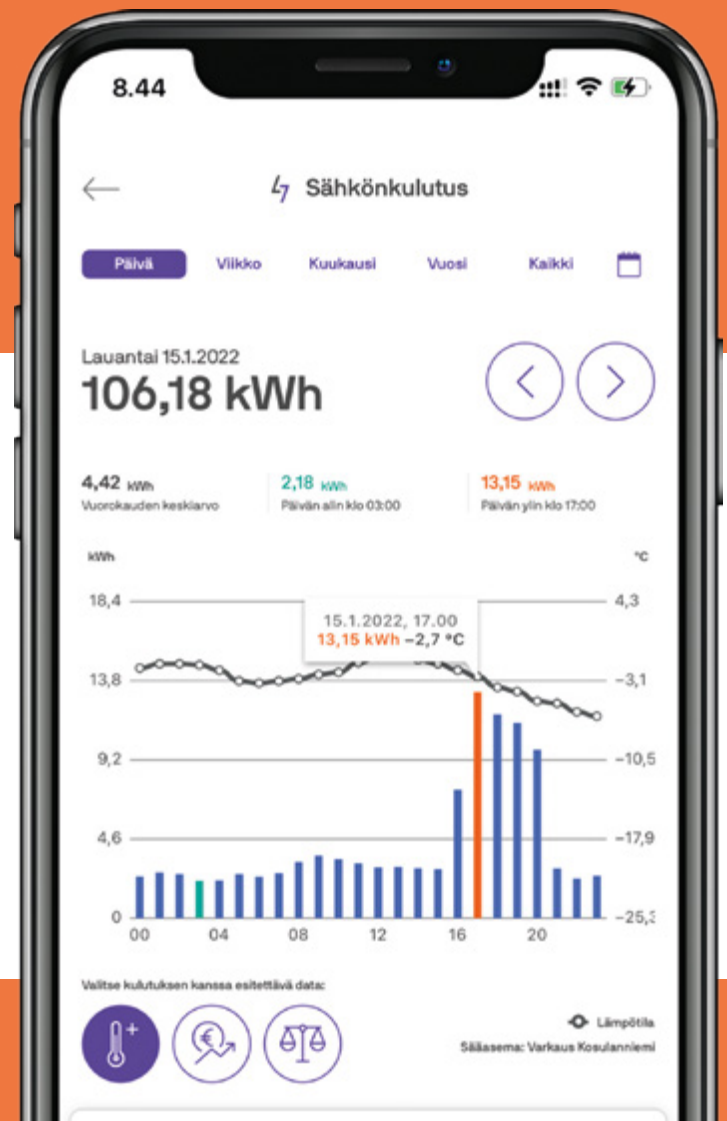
8.44

Sähkönkulutus

Päivä Viikko Kuukausi Vuosi Kaikki

Lauantai 15.1.2022
106,18 kWh

4,42 kWh
Vuorokauden keskiarvo

2,18 kWh
Päivän alin klo 03:00

13,15 kWh
Päivän ylin klo 17:00

kWh

°C

18,4
13,8
9,2
4,6
0

4,3
−3,1
−10,5
−17,9
−25,3

15.1.2022, 17.00
13,15 kWh −2,7 °C

00 04 08 12 16 20

Valitse kulutuksen kanssa esitettävä data:

Lämpötila
Sääasema: Varkaus Kosulanniemi